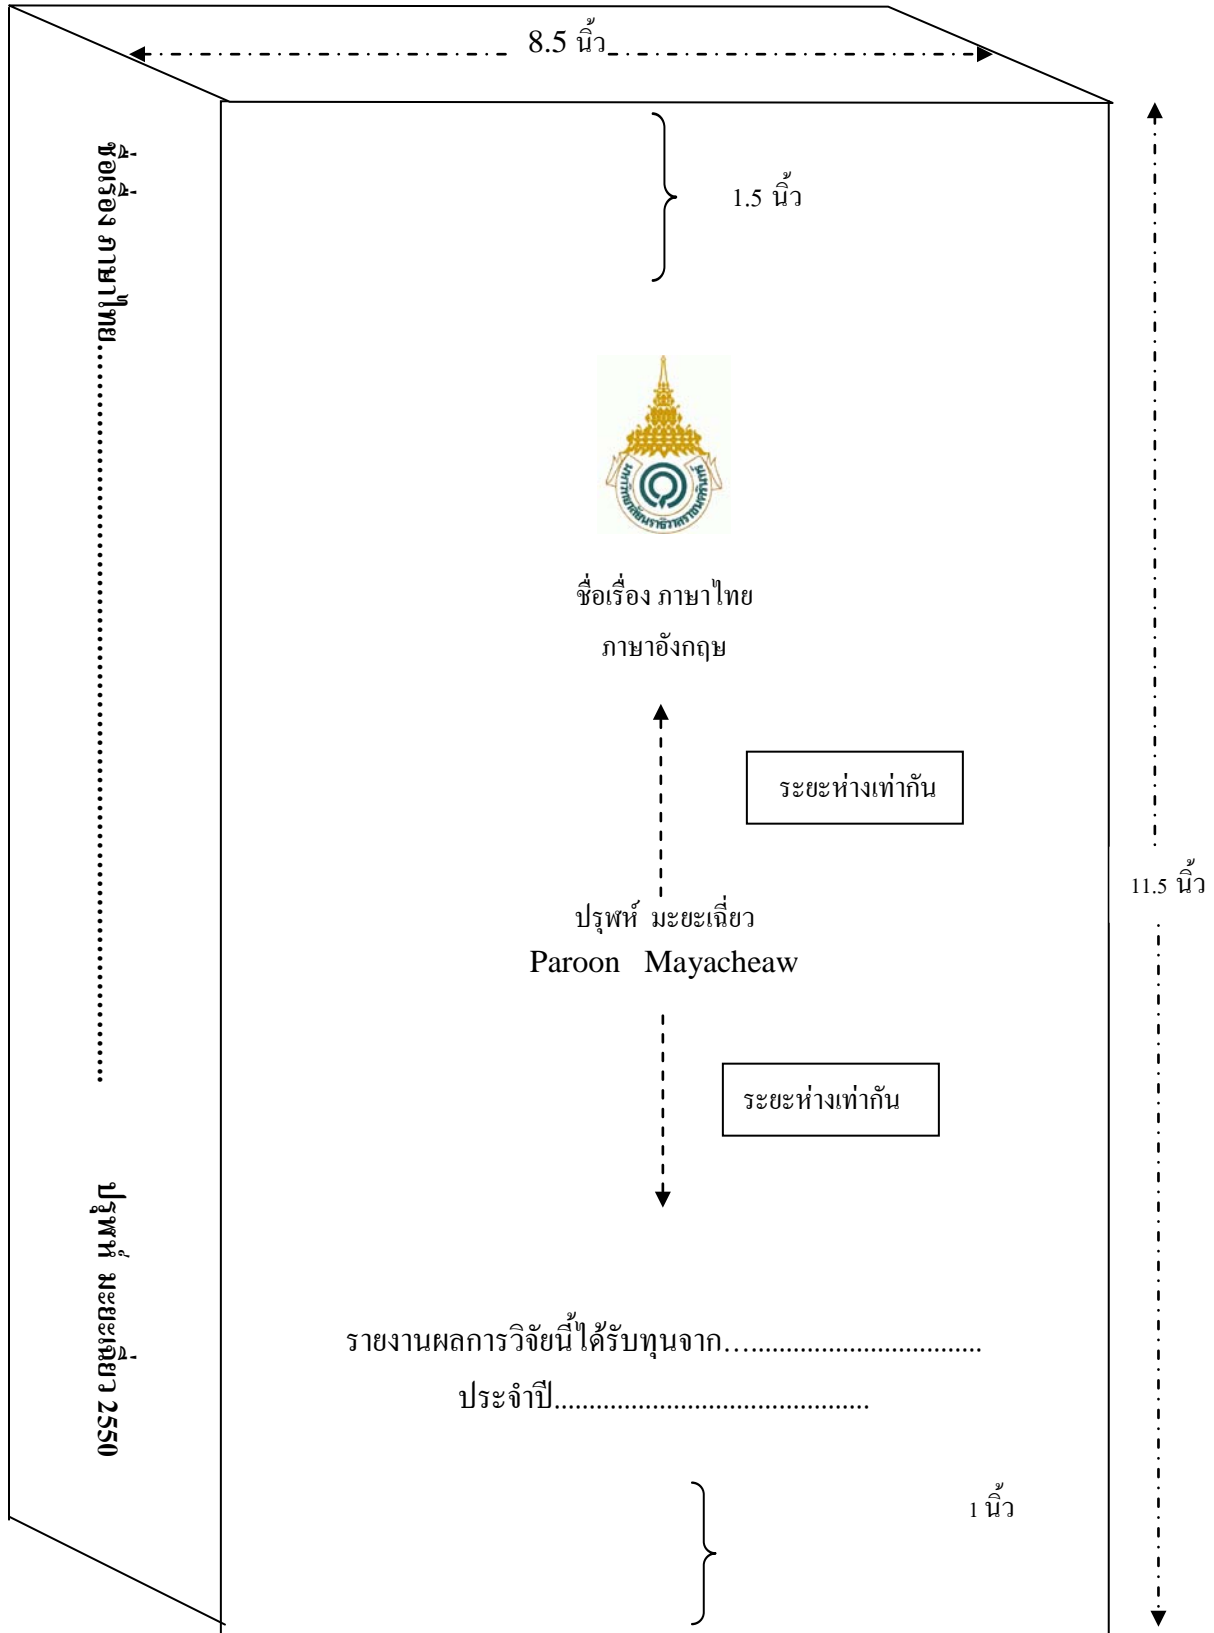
8.5 นิ้ว

ชื่อเรื่อง ภาษาไทย..........................................

ปรุฬห์ มะยะเฉี่ยว 2550

1.5 นิ้ว

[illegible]

ชื่อเรื่อง ภาษาไทย

ภาษาอังกฤษ

ระยะห่างเท่ากัน

ปรุฬห์ มะยะเฉี่ยว

Paroon Mayacheaw

ระยะห่างเท่ากัน

11.5 นิ้ว

รายงานผลการวิจัยนี้ได้รับทุนจาก…................................

ประจำปี..........................................

1 นิ้ว